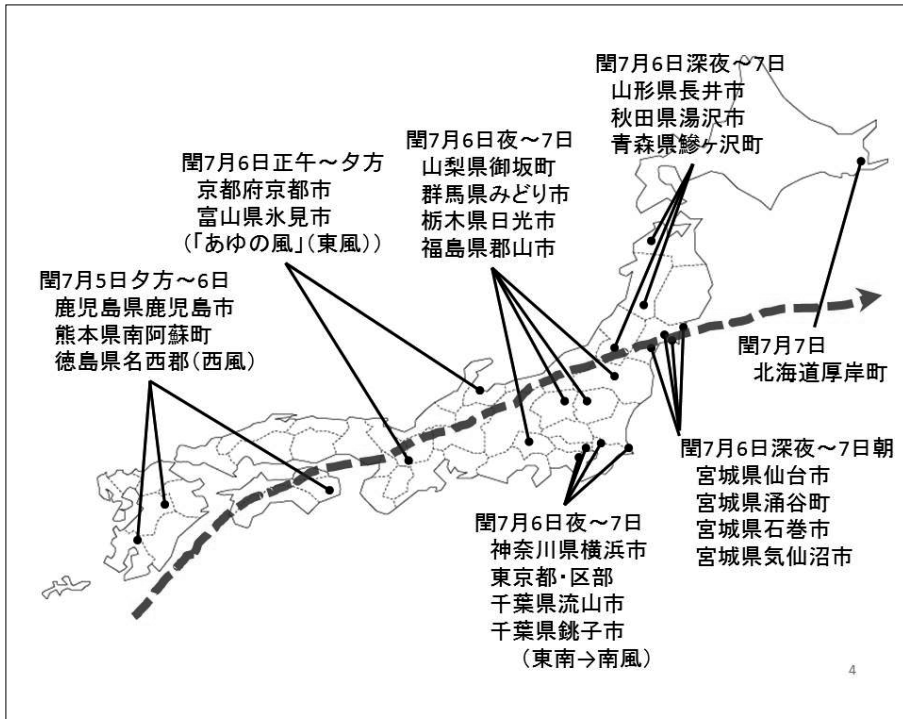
閏7月6日深夜～7日
山形県長井市
秋田県湯沢市
青森県鰺ヶ沢町

閏7月6日夜～7日
山梨県御坂町
群馬県みどり市
栃木県日光市
福島県郡山市

閏7月6日正午～夕方
京都府京都市
富山県氷見市
（「あゆの風」（東風））

閏7月5日夕方～6日
鹿児島県鹿児島市
熊本県南阿蘇町
徳島県名西郡（西風）

閏7月7日
北海道厚岸町

閏7月6日深夜～7日朝
宮城県仙台市
宮城県涌谷町
宮城県石巻市
宮城県気仙沼市

閏7月6日夜～7日
神奈川県横浜市
東京都・区部
千葉県流山市
千葉県銚子市
（東南→南風）

4